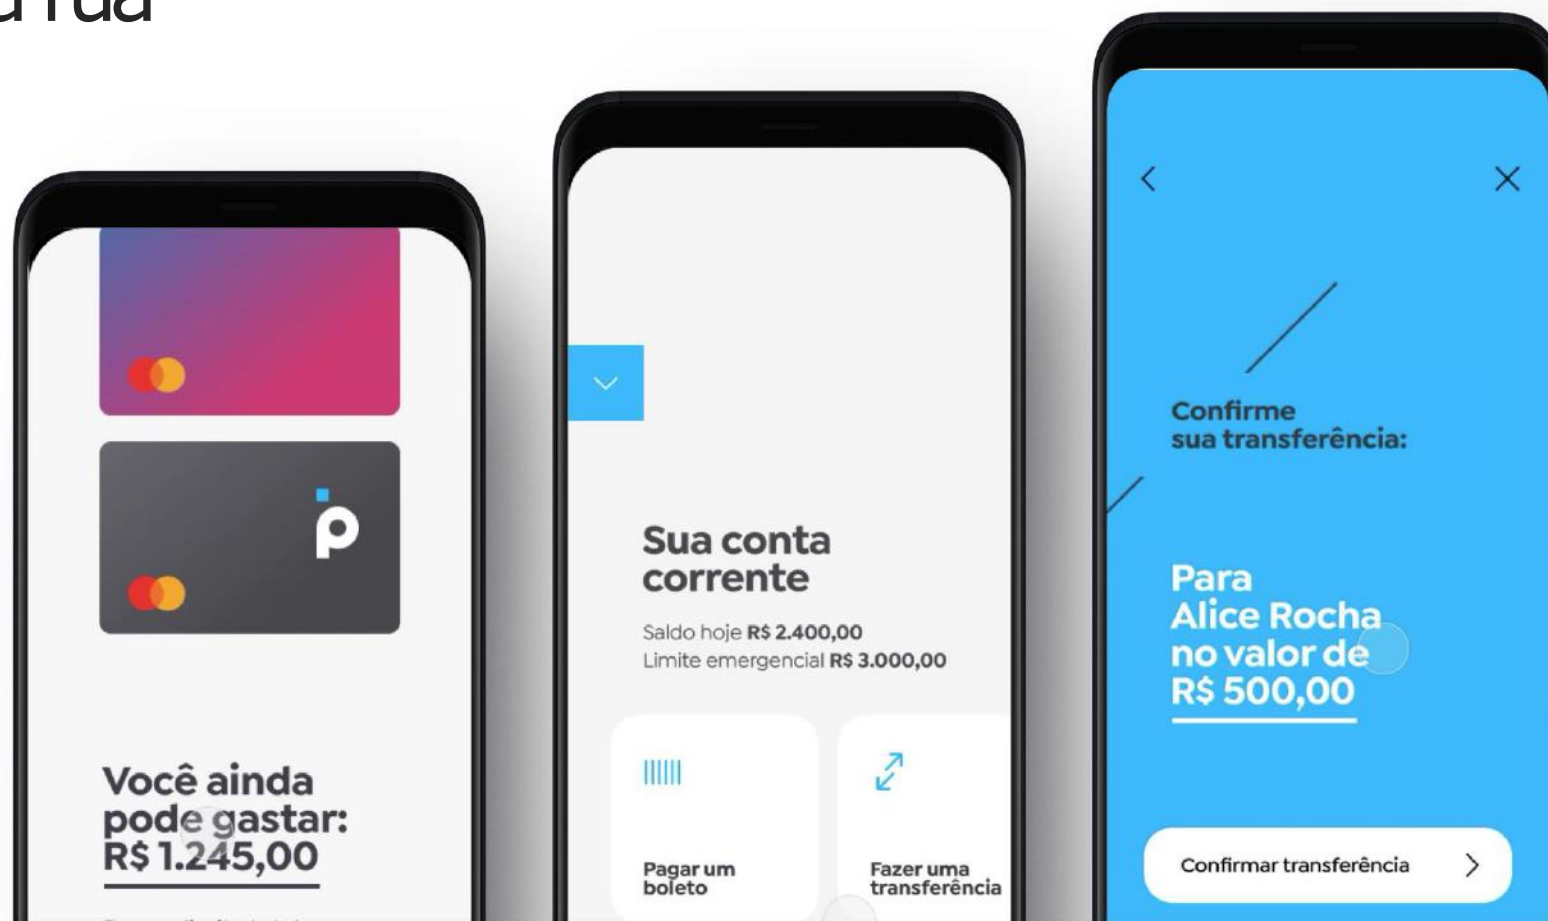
a rua

Você ainda pode gastar: R$ 1.245,00

Sua conta corrente

Saldo hoje R$ 2.400,00
Limite emergencial R$ 3.000,00

Pagar um boleto

Fazer uma transferência

Confirme sua transferência:

Para Alice Rocha no valor de R$ 500,00

Confirmar transferência